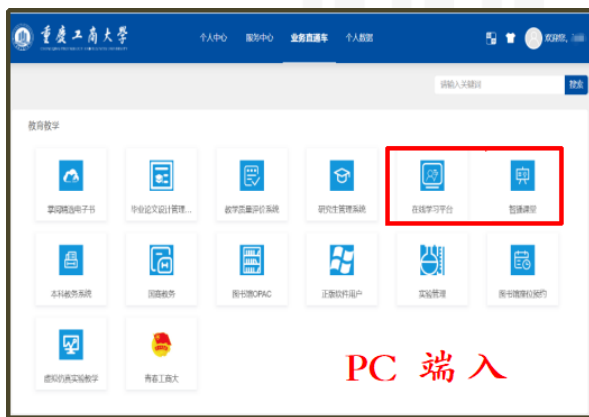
重庆工商大学

个人中心 服务中心 业务直通车 个人数据

欢迎您,

请输入关键词 搜索

教育教学

掌阅精品电子书

毕业论文设计管理...

教学质量评价系统

研究生管理系统

在线学习平台

智慧课堂

本科教务系统

国器教务

图书馆OPAC

正版软件用户

实验管理

图书馆座位预约

虚拟仿真实验教学

青春工商大

PC 端入